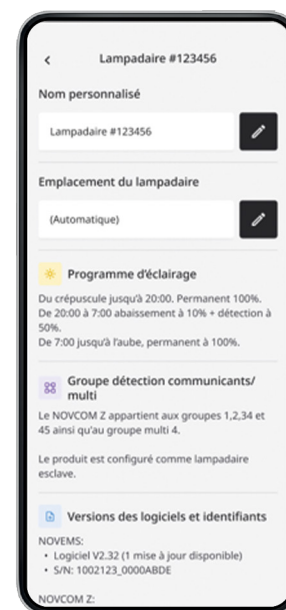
<
Lampadaire #123456

Nom personnalisé

Lampadaire #123456

Emplacement du lampadaire

(Automatique)

Programme d'éclairage

Du crépuscule jusqu'à 20:00. Permanent 100%.
De 20:00 à 7:00 abaissement à 10% + détection à 50%.
De 7:00 jusqu'à l'aube, permanent à 100%.

Groupe détection communicants/ multi

Le NOVCOM Z appartient aux groupes 1,2,34 et 45 ainsi qu'au groupe multi 4.

Le produit est configuré comme lampadaire esclave.

Versions des logiciels et identifiants

NOVEMS:
• Logiciel V2.32 (1 mise à jour disponible)
• S/N: 1002123_0000ABDE

NOVCOM Z: